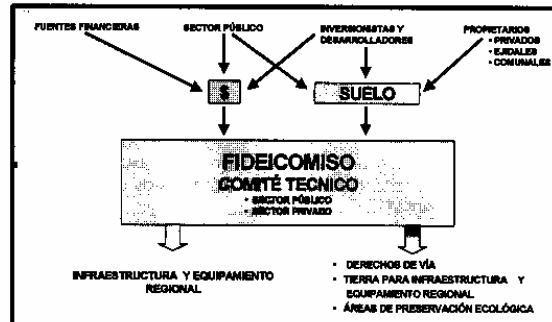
FUENTES FINANCIERAS

SECTOR PÚBLICO

INVERSIONISTAS Y DESARROLLADORES

PROPIETARIOS
• PRIVADOS
• EJIDALES
• COMUNALES

$

SUELO

FIDEICOMISO
COMITÉ TECNICO
• SECTOR PÚBLICO
• SECTOR PRIVADO

INFRAESTRUCTURA Y EQUIPAMIENTO REGIONAL

• DERECHOS DE VÍA
• TIERRA PARA INFRAESTRUCTURA Y EQUIPAMIENTO REGIONAL
• ÁREAS DE PRESERVACIÓN ECOLÓGICA